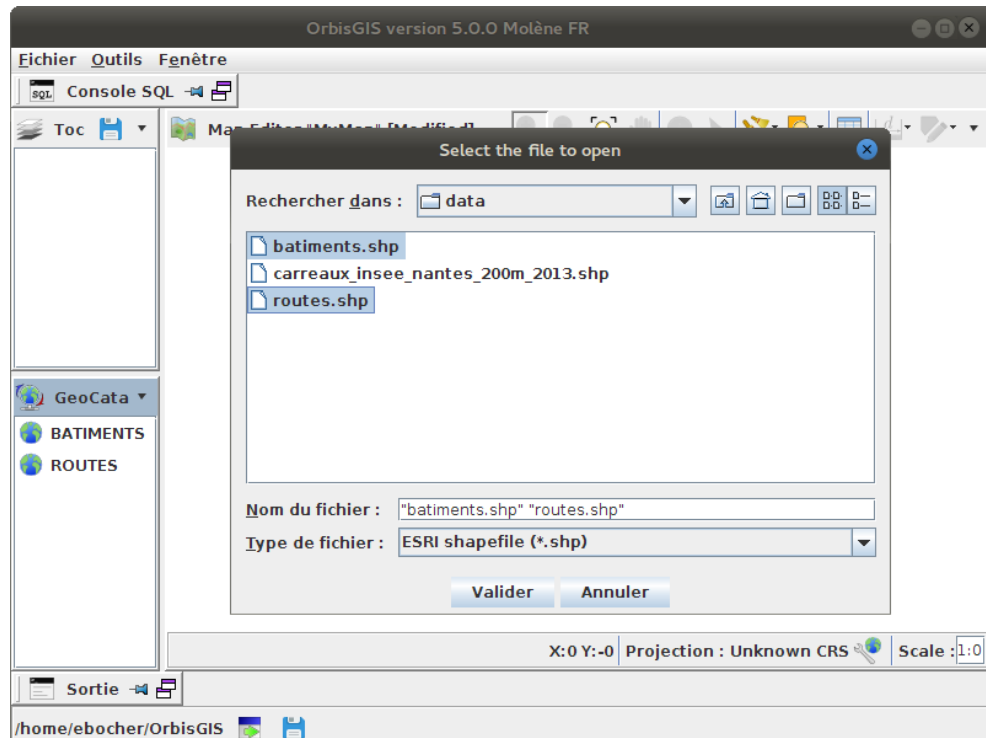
OrbisGIS version 5.0.0 Molène FR

Fichier Outils Fenêtre

Console SQL

Toc

Map Editor "MyMap" [Modified]

Select the file to open

Rechercher dans : data

batiments.shp
carreaux_insee_nantes_200m_2013.shp
routes.shp

Nom du fichier : "batiments.shp" "routes.shp"

Type de fichier : ESRI shapefile (*.shp)

Valider Annuler

GeoCata

BATIMENTS
ROUTES

X:0 Y:-0 Projection : Unknown CRS Scale : 1:0

Sortie

/home/ebocher/OrbisGIS